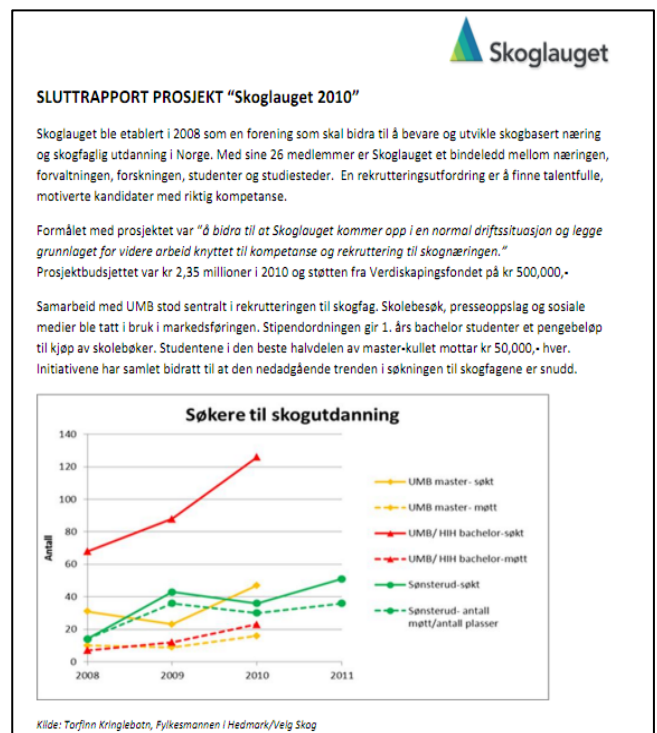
Skoglauget

SLUTTRAPPORT PROSJEKT "Skoglauget 2010"

Skoglauget ble etablert i 2008 som en forening som skal bidra til å bevare og utvikle skogbasert næring og skogfaglig utdanning i Norge. Med sine 26 medlemmer er Skoglauget et bindeledd mellom næringen, forvaltningen, forskningen, studenter og studiesteder. En rekrutteringsutfordring er å finne talentfulle, motiverte kandidater med riktig kompetanse.

Formålet med prosjektet var "å bidra til at Skoglauget kommer opp i en normal driftssituasjon og legge grunnlaget for videre arbeid knyttet til kompetanse og rekruttering til skognæringen."
Prosjektbudsjettet var kr 2,35 millioner i 2010 og støtten fra Verdiskapingsfondet på kr 500,000,-

Samarbeid med UMB stod sentralt i rekrutteringen til skogfag. Skolebesøk, presseoppslag og sosiale medier ble tatt i bruk i markedsføringen. Stipendordningen gir 1. års bachelor studenter et pengebeløp til kjøp av skolebøker. Studentene i den beste halvdelen av master-kullet mottar kr 50,000,- hver. Initiativene har samlet bidratt til at den nedadgående trenden i søkningen til skogfagene er snudd.

Søkere til skogutdanning

140
120
100
80
60
40
20
0
Antall
2008
2009
2010
2011

UMB master- søkt
UMB master- møtt
UMB/ HIH bachelor-søkt
UMB/ HIH bachelor-møtt
Sønsterud-søkt
Sønsterud- antall møtt/antall plasser

Kilde: Torfinn Kringlebotn, Fylkesmannen i Hedmark/Velg Skog